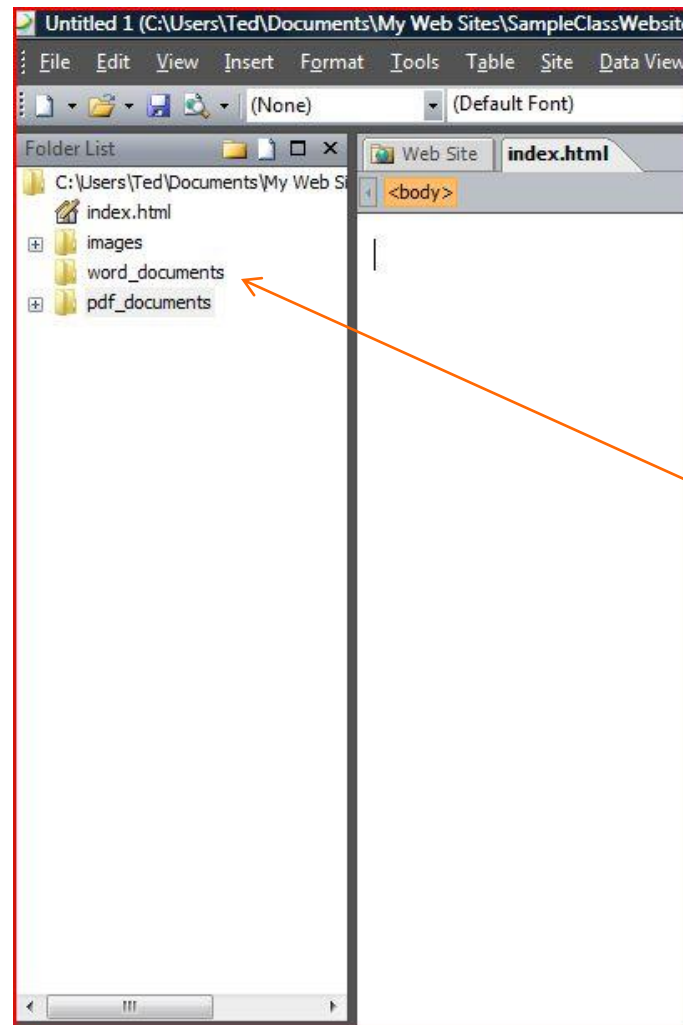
Untitled 1 (C:\Users\Ted\Documents\My Web Sites\SampleClassWebsit

File Edit View Insert Format Tools Table Site Data View

(None) (Default Font)

Folder List

C:\Users\Ted\Documents\My Web Si

index.html

images

word_documents

pdf_documents

Web Site index.html

<body>